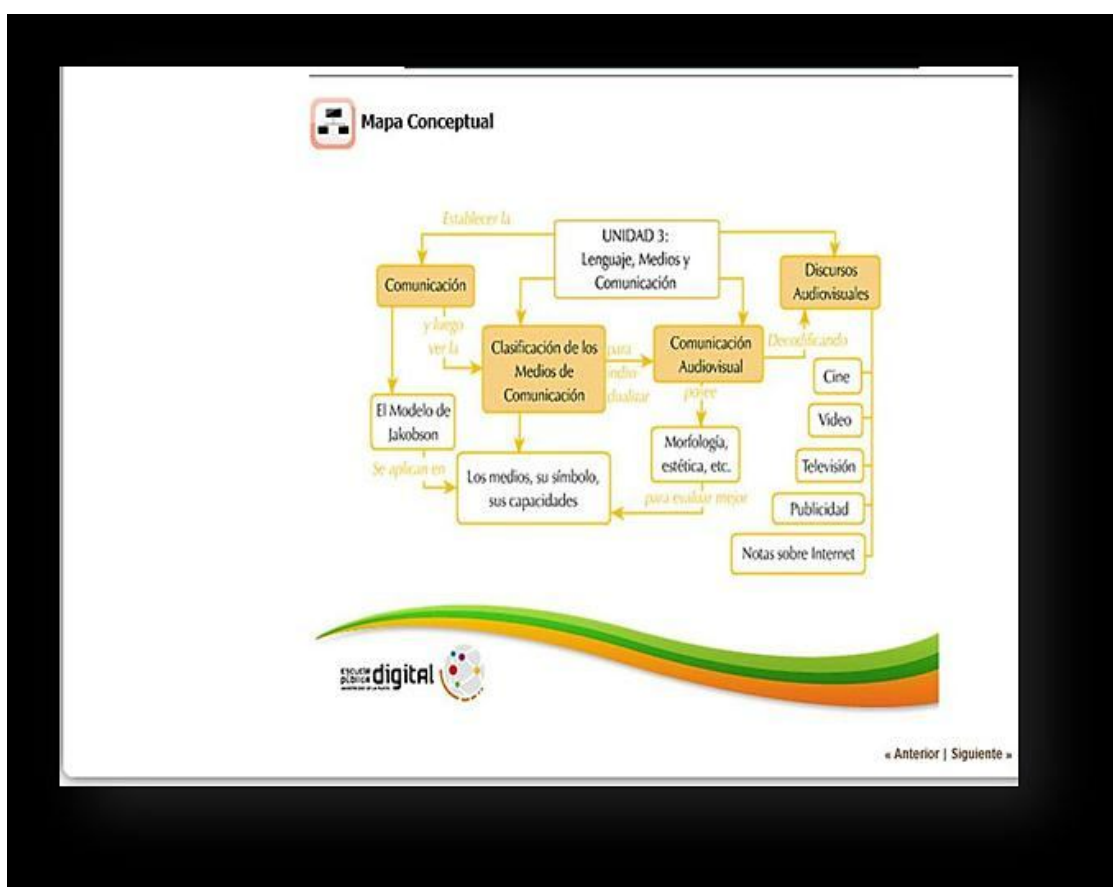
Mapa Conceptual

Establecer la

UNIDAD 3: Lenguaje, Medios y Comunicación

Comunicación

Discursos Audiovisuales

y luego ver la

Clasificación de los Medios de Comunicación

para indiv dualizar

Comunicación Audiovisual

Decodificando

posee

El Modelo de Jakobson

Morfología, estética, etc.

Se aplican en

Los medios, su símbolo, sus capacidades

para evaluar mejor

Cine

Video

Televisión

Publicidad

Notas sobre Internet

escuela pública digital

« Anterior | Siguiente »